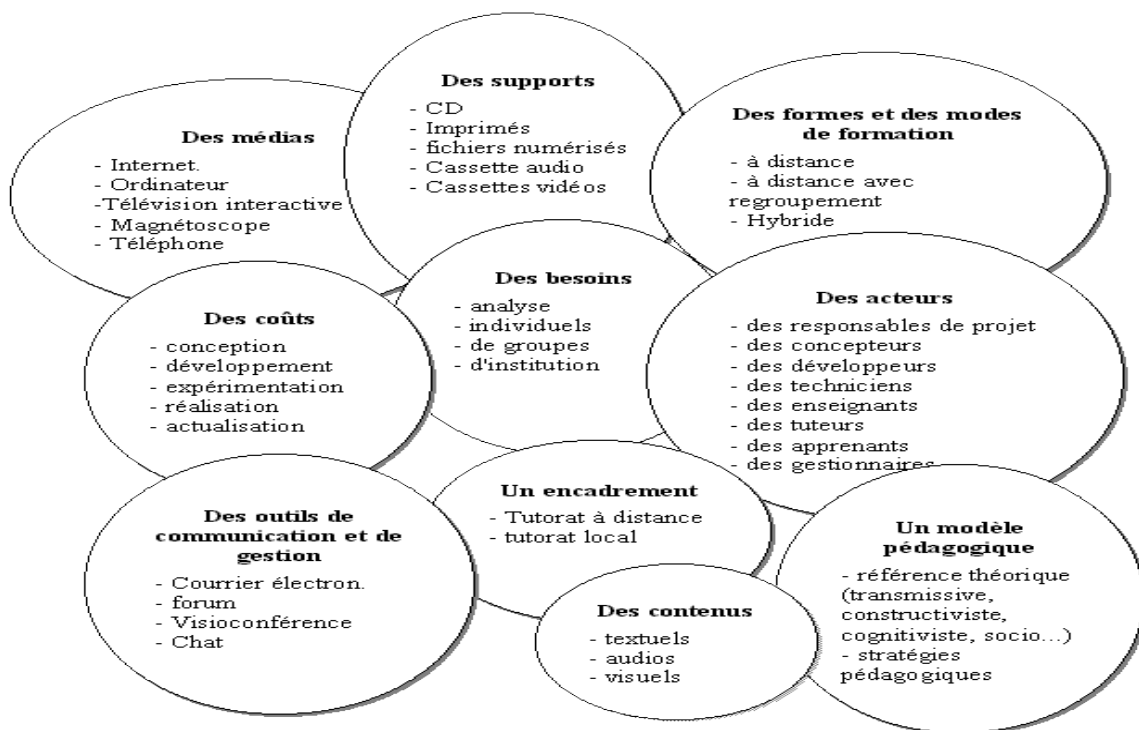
Des médias
- Internet.
- Ordinateur
-Télévision interactive
- Magnétoscope
- Téléphone

Des supports
- CD
- Imprimés
- fichiers numérisés
- Cassette audio
- Cassettes vidéos

Des formes et des modes de formation
- à distance
- à distance avec regroupement
- Hybride

Des coûts
- conception
- développement
- expérimentation
- réalisation
- actualisation

Des besoins
- analyse
- individuels
- de groupes
- d'institution

Des acteurs
- des responsables de projet
- des concepteurs
- des développeurs
- des techniciens
- des enseignants
- des tuteurs
- des apprenants
- des gestionnaires

Des outils de communication et de gestion
- Courrier électron.
- forum
- Visioconférence
- Chat

Un encadrement
- Tutorat à distance
- tutorat local

Des contenus
- textuels
- audios
- visuels

Un modèle pédagogique
- référence théorique (transmissive, constructiviste, cognitiviste, socio...)
- stratégies pédagogiques